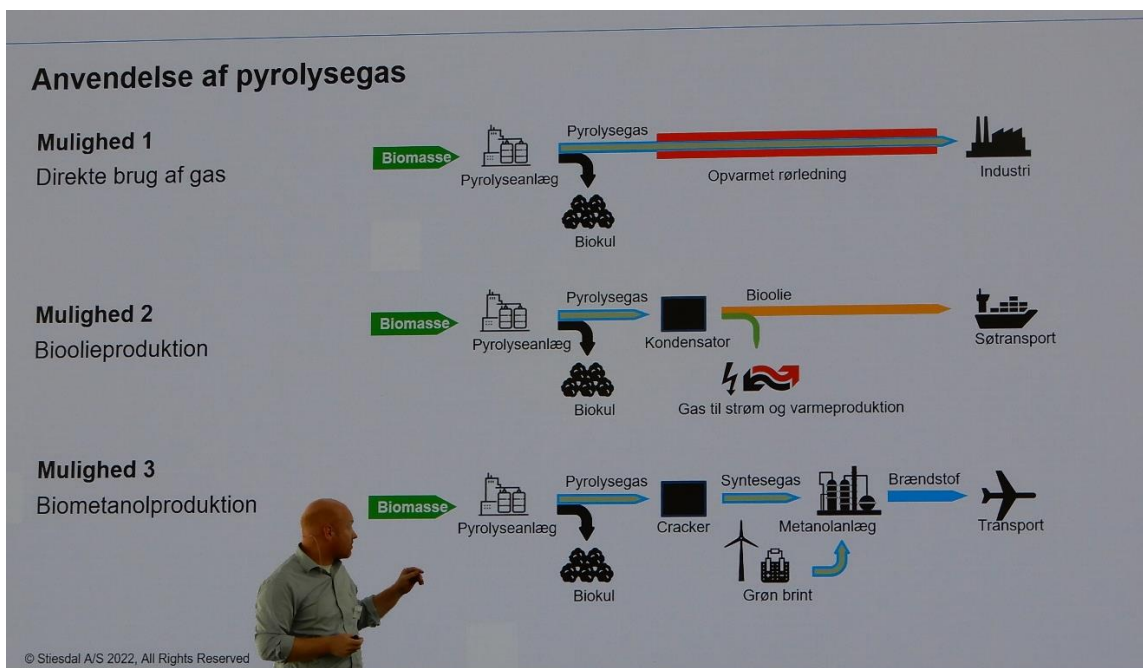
Anvendelse af pyrolysegas

Mulighed 1
Direkte brug af gas

Biomasse
Pyrolyseanlæg
Pyrolysegas
Opvarmet rørledning
Industri
Biokul

Mulighed 2
Bioolieproduktion

Biomasse
Pyrolyseanlæg
Pyrolysegas
Kondensator
Bioolie
Søtransport
Biokul
Gas til strøm og varmeproduktion

Mulighed 3
Biometanolproduktion

Biomasse
Pyrolyseanlæg
Pyrolysegas
Cracker
Syntesegas
Metanolanlæg
Brændstof
Transport
Biokul
Grøn brint

© Stiesdal A/S 2022, All Rights Reserved